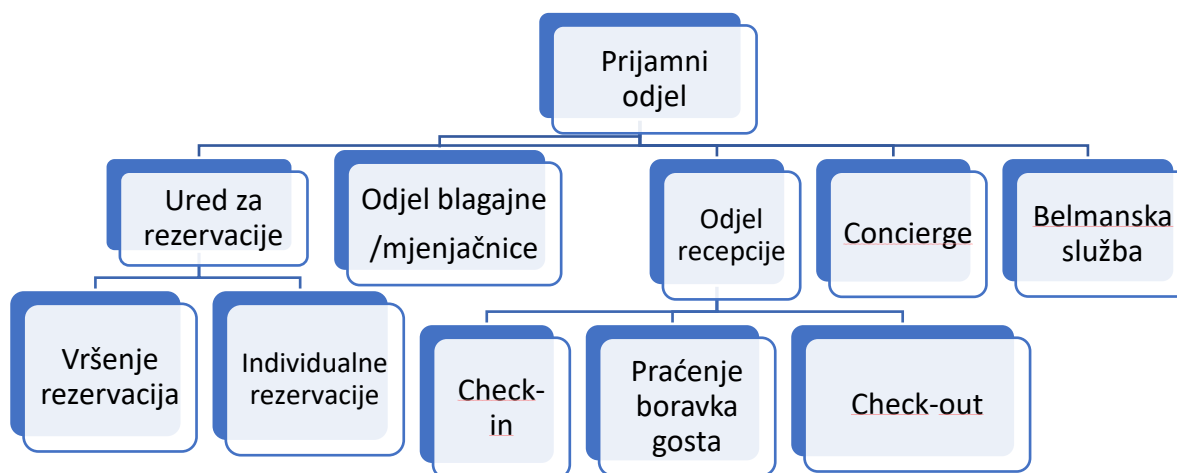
Prijamni odjel

Ured za rezervacije

Odjel blagajne /mjenjačnice

Odjel recepcije

Concierge

Belmanska služba

Vršenje rezervacija

Individualne rezervacije

Check-in

Praćenje boravka gosta

Check-out